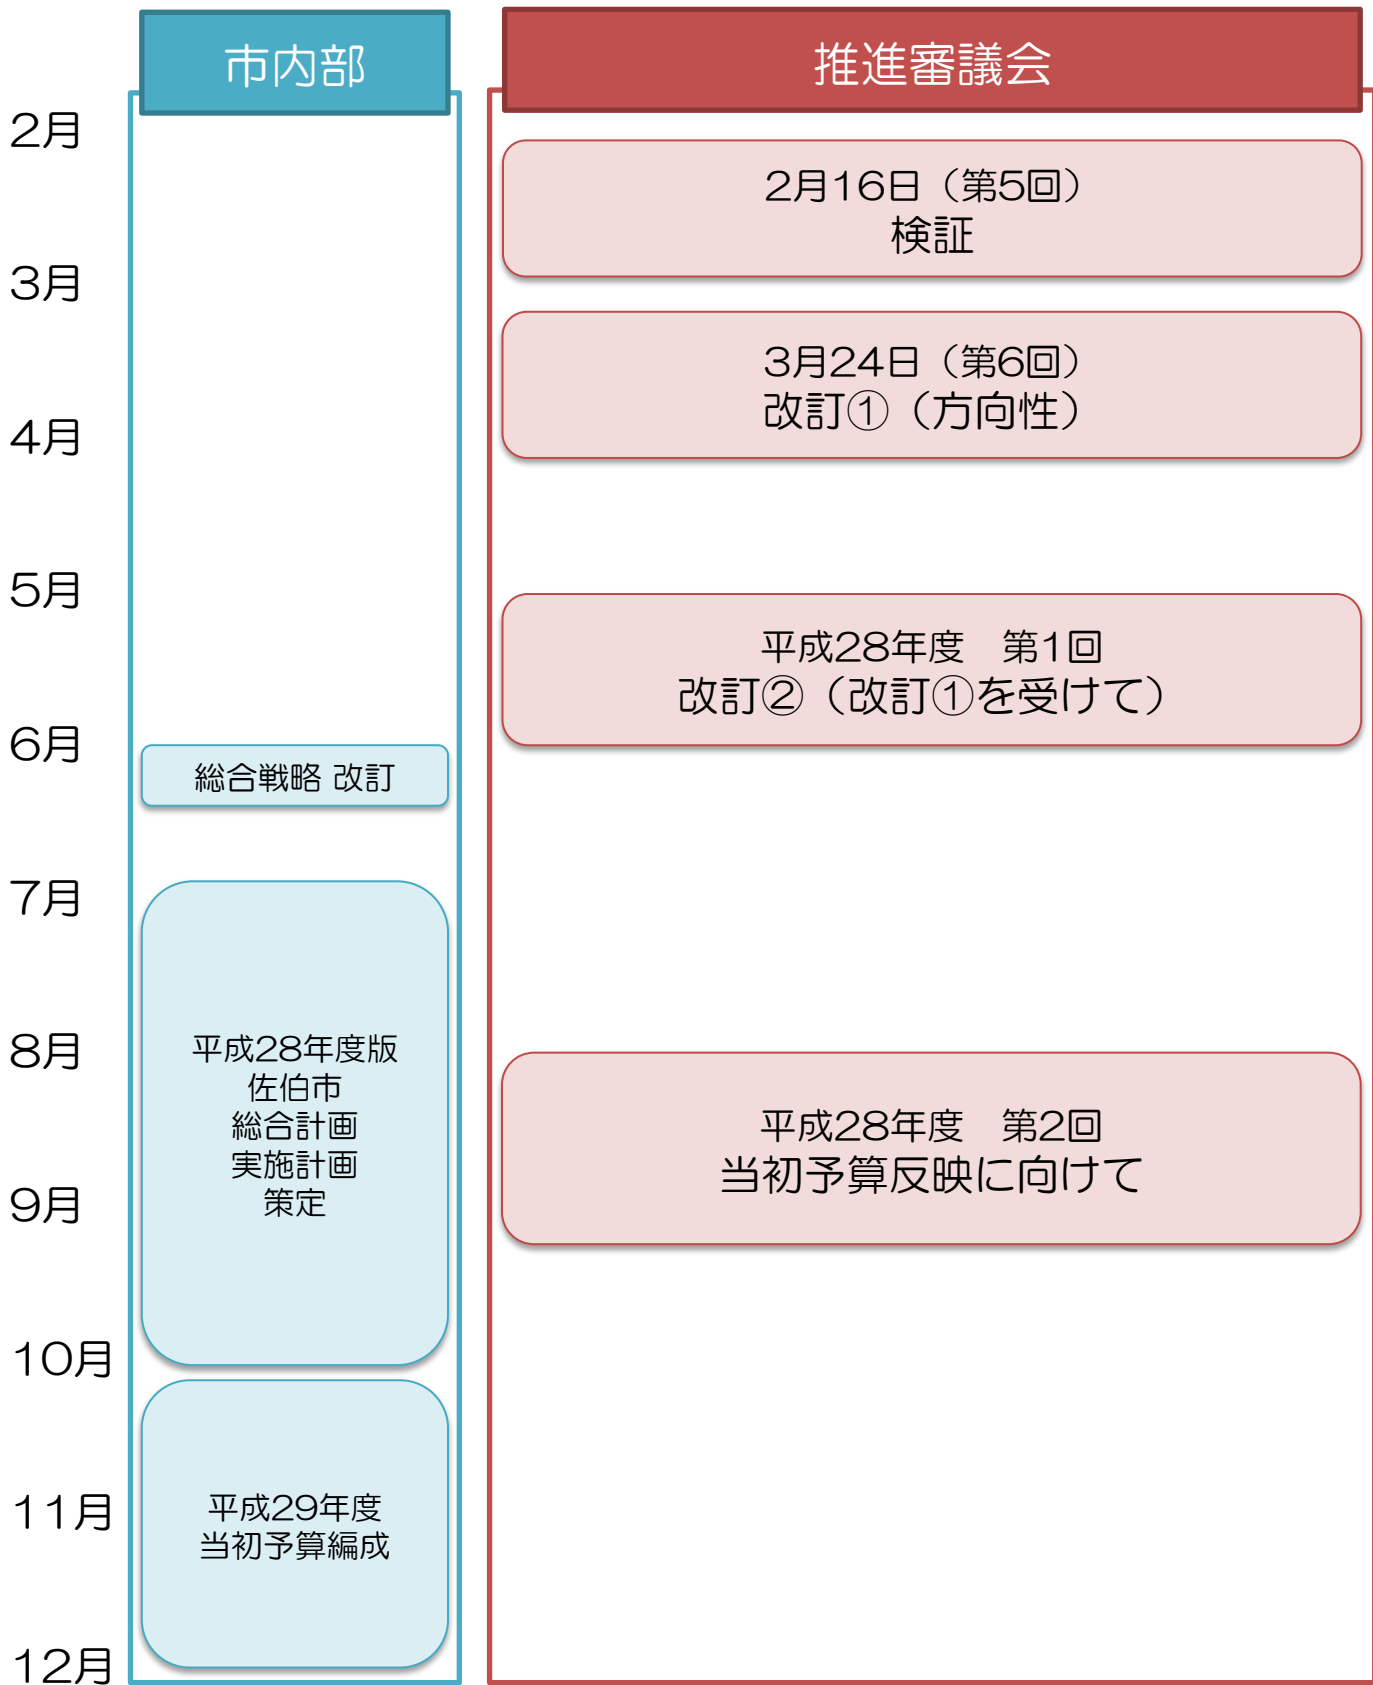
市内部

推進審議会

2月

3月

4月

5月

6月

7月

8月

9月

10月

11月

12月

2月16日（第5回）
検証

3月24日（第6回）
改訂①（方向性）

平成28年度　第1回
改訂②（改訂①を受けて）

総合戦略 改訂

平成28年度版
佐伯市
総合計画
実施計画
策定

平成28年度　第2回
当初予算反映に向けて

平成29年度
当初予算編成